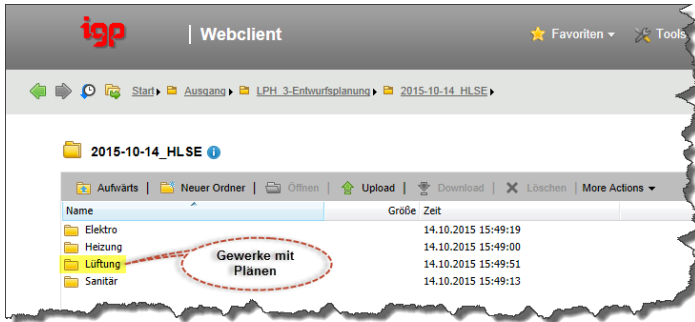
igp | Webclient

Favoriten ▾ Tools

Start ▸ Ausgang ▸ LPH_3-Entwurfsplanung ▸ 2015-10-14_HLSE ▸

2015-10-14_HLSE

Aufwärts | Neuer Ordner | Öffnen | Upload | Download | Löschen | More Actions ▾

| Name | Größe | Zeit |
|---|---|---|
| Elektro | | 14.10.2015 15:49:19 |
| Heizung | | 14.10.2015 15:49:00 |
| Lüftung | | 14.10.2015 15:49:51 |
| Sanitär | | 14.10.2015 15:49:13 |

Gewerke mit Plänen